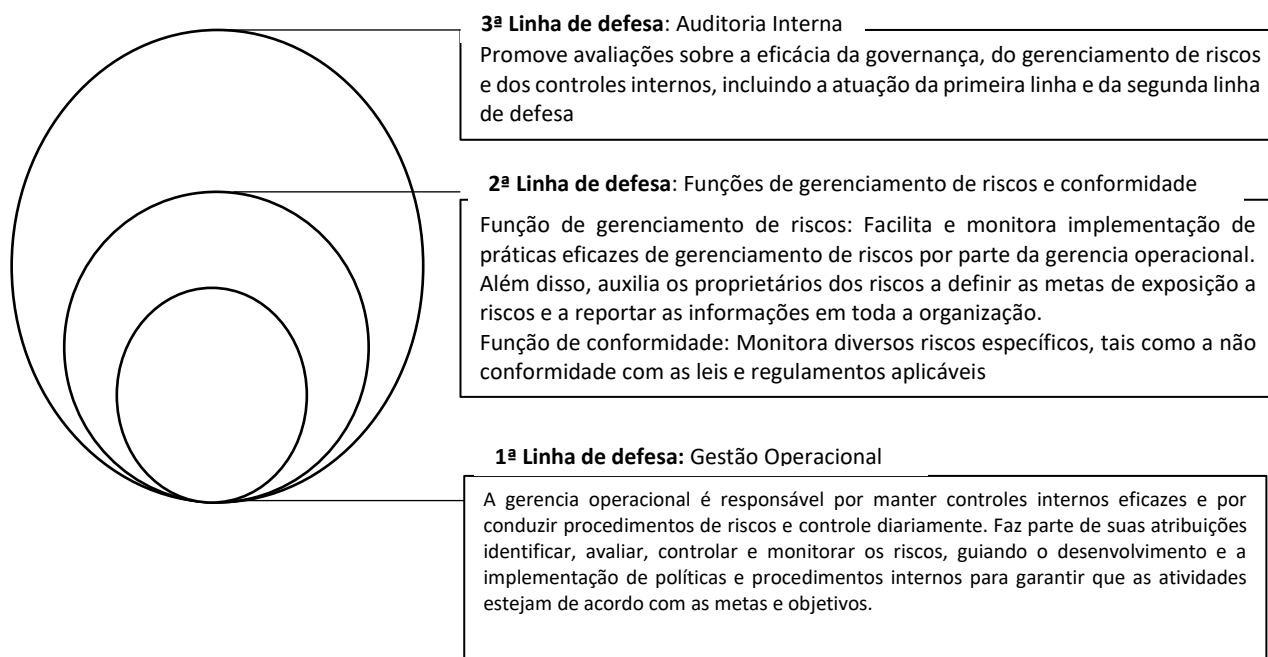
**3ª Linha de defesa**: Auditoria Interna

Promove avaliações sobre a eficácia da governança, do gerenciamento de riscos e dos controles internos, incluindo a atuação da primeira linha e da segunda linha de defesa

**2ª Linha de defesa**: Funções de gerenciamento de riscos e conformidade

Função de gerenciamento de riscos: Facilita e monitora implementação de práticas eficazes de gerenciamento de riscos por parte da gerencia operacional. Além disso, auxilia os proprietários dos riscos a definir as metas de exposição a riscos e a reportar as informações em toda a organização.
Função de conformidade: Monitora diversos riscos específicos, tais como a não conformidade com as leis e regulamentos aplicáveis

**1ª Linha de defesa:** Gestão Operacional

A gerencia operacional é responsável por manter controles internos eficazes e por conduzir procedimentos de riscos e controle diariamente. Faz parte de suas atribuições identificar, avaliar, controlar e monitorar os riscos, guiando o desenvolvimento e a implementação de políticas e procedimentos internos para garantir que as atividades estejam de acordo com as metas e objetivos.